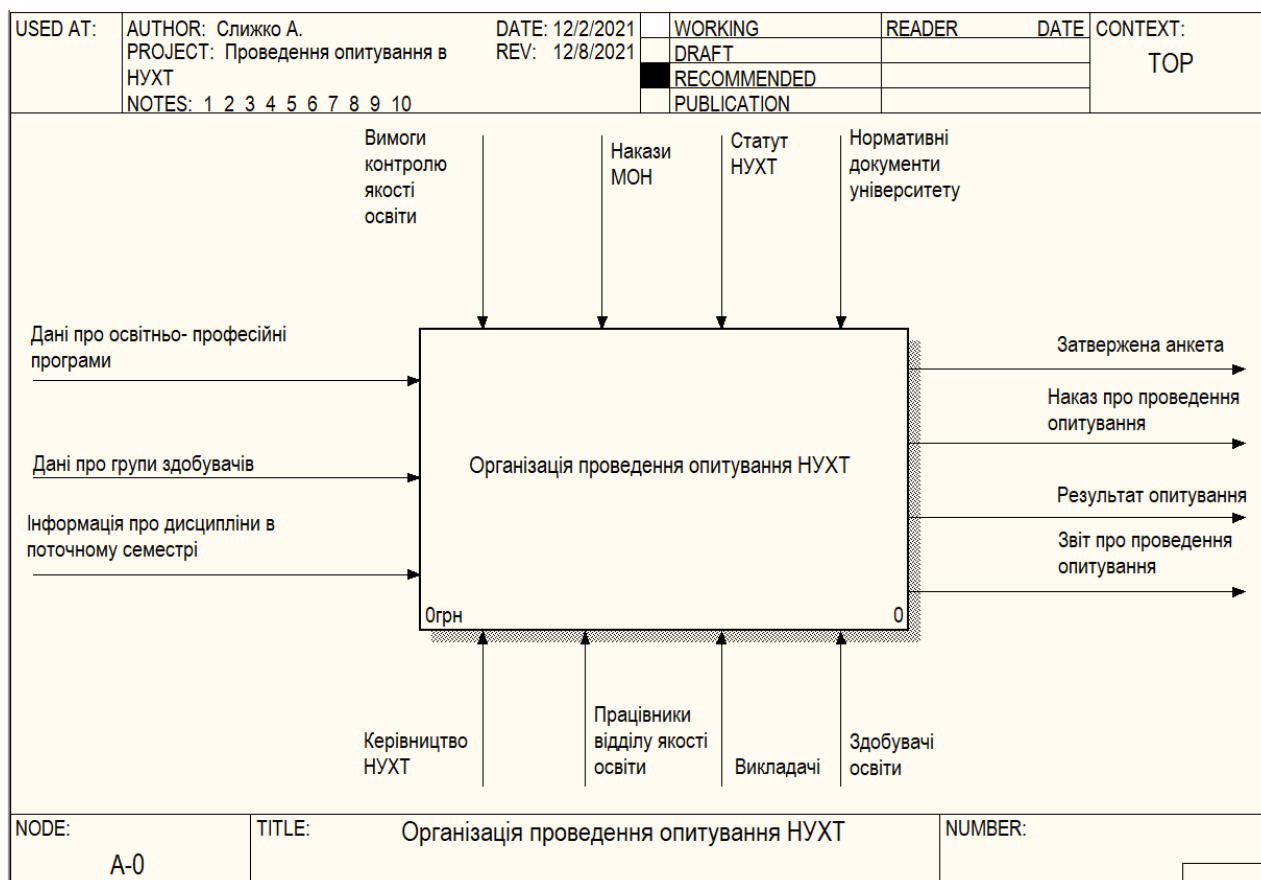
USED AT: AUTHOR: Слижко А. PROJECT: Проведення опитування в НУХТ NOTES: 1 2 3 4 5 6 7 8 9 10 DATE: 12/2/2021 REV: 12/8/2021

| | WORKING | READER | DATE | CONTEXT: |
|---|---|---|---|---|
| | DRAFT | | | TOP |
| | RECOMMENDED | | | |
| | PUBLICATION | | | |

Вимоги контролю якості освіти

Накази МОН

Статут НУХТ

Нормативні документи університету

Дані про освітньо- професійні програми

Дані про групи здобувачів

Інформація про дисципліни в поточному семестрі

Організація проведення опитування НУХТ

0грн

0

Затвержена анкета

Наказ про проведення опитування

Результат опитування

Звіт про проведення опитування

Керівництво НУХТ

Працівники відділу якості освіти

Викладачі

Здобувачі освіти

NODE: A-0

TITLE: Організація проведення опитування НУХТ

NUMBER: